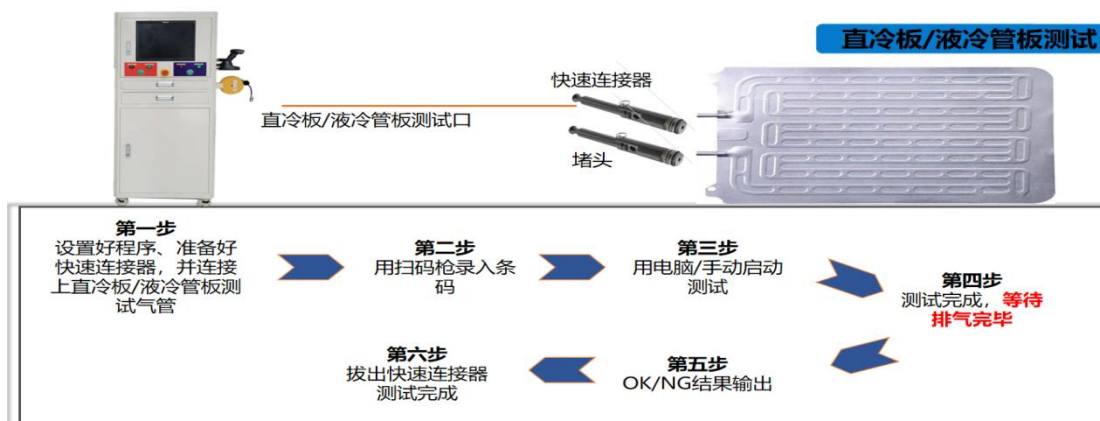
直冷板/液冷管板测试

快速连接器

直冷板/液冷管板测试口

堵头

第一步
设置好程序、准备好快速连接器，并连接上直冷板/液冷管板测试气管

第二步
用扫码枪录入条码

第三步
用电脑/手动启动测试

第四步
测试完成，等待排气完毕

第五步
OK/NG结果输出

第六步
拔出快速连接器测试完成